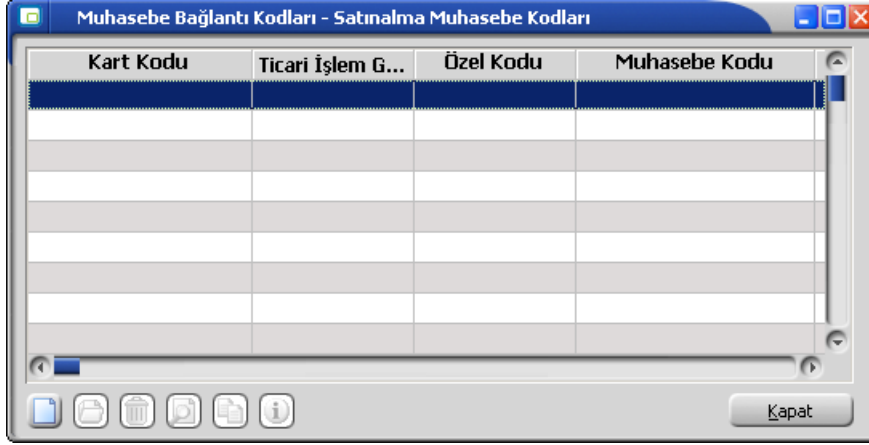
Muhasebe Bağlantı Kodları - Satınalma Muhasebe Kodları

| Kart Kodu | Ticari İşlem G... | Özel Kodu | Muhasebe Kodu |
|---|---|---|---|
| | | | |
| | | | |
| | | | |
| | | | |
| | | | |
| | | | |
| | | | |
| | | | |

Kapat